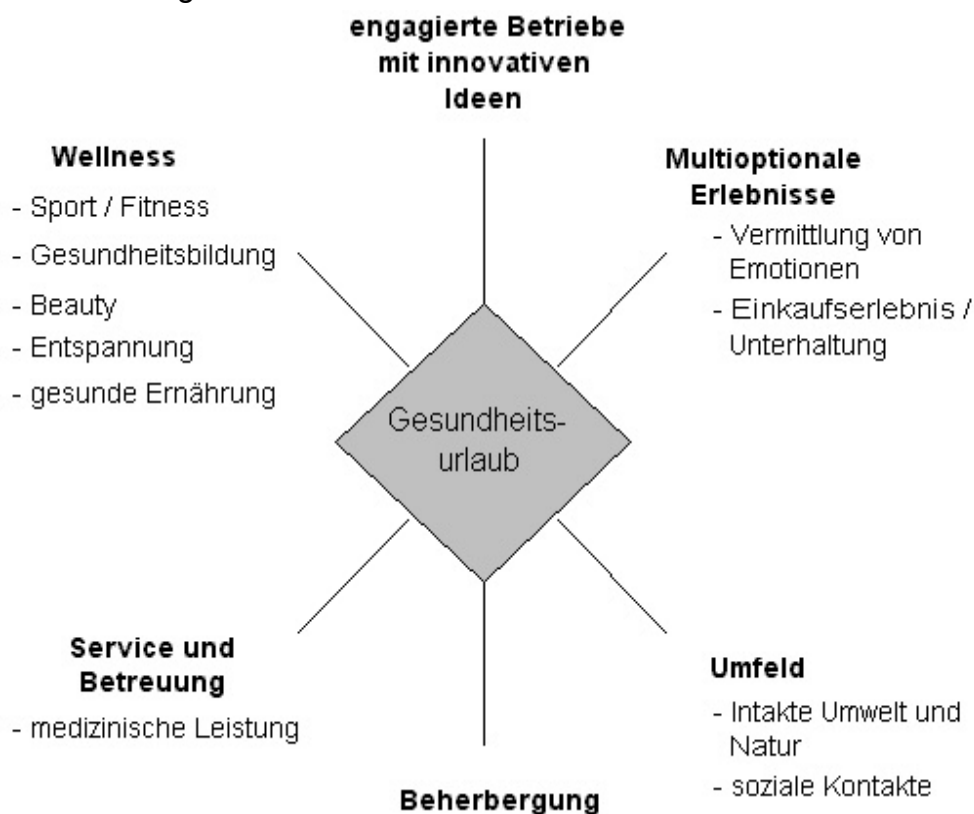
engagierte Betriebe mit innovativen Ideen

Wellness
- Sport / Fitness
- Gesundheitsbildung
- Beauty
- Entspannung
- gesunde Ernährung

Multioptionale Erlebnisse
- Vermittlung von Emotionen
- Einkaufserlebnis / Unterhaltung

Gesundheitsurlaub

Service und Betreuung
- medizinische Leistung

Umfeld
- Intakte Umwelt und Natur
- soziale Kontakte

Beherbergung